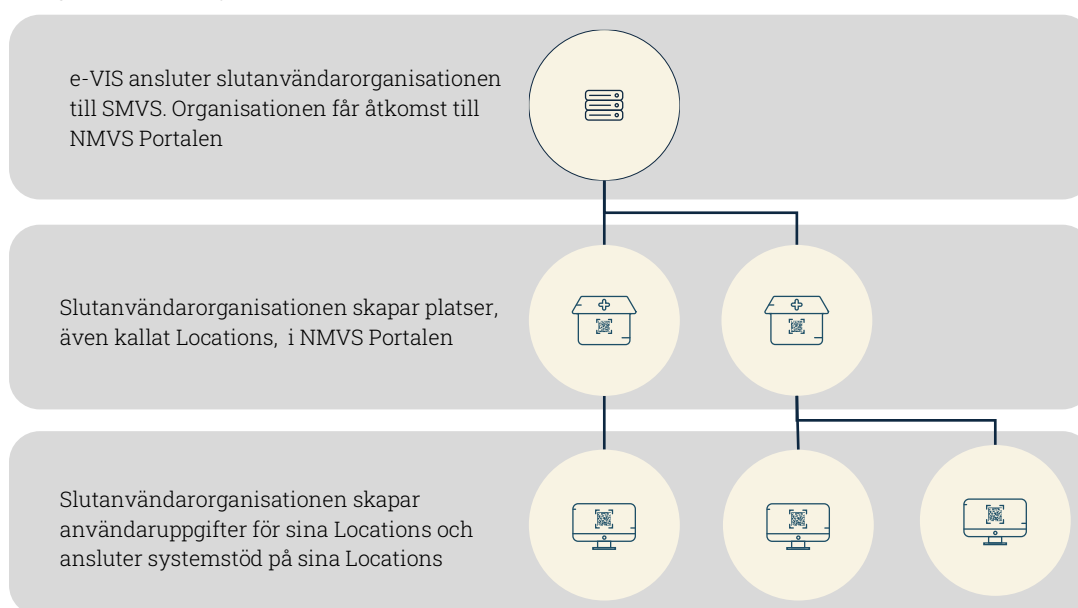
e-VIS ansluter slutanvändarorganisationen till SMVS. Organisationen får åtkomst till NMVS Portalen

Slutanvändarorganisationen skapar platser, även kallat Locations, i NMVS Portalen

Slutanvändarorganisationen skapar användaruppgifter för sina Locations och ansluter systemstöd på sina Locations